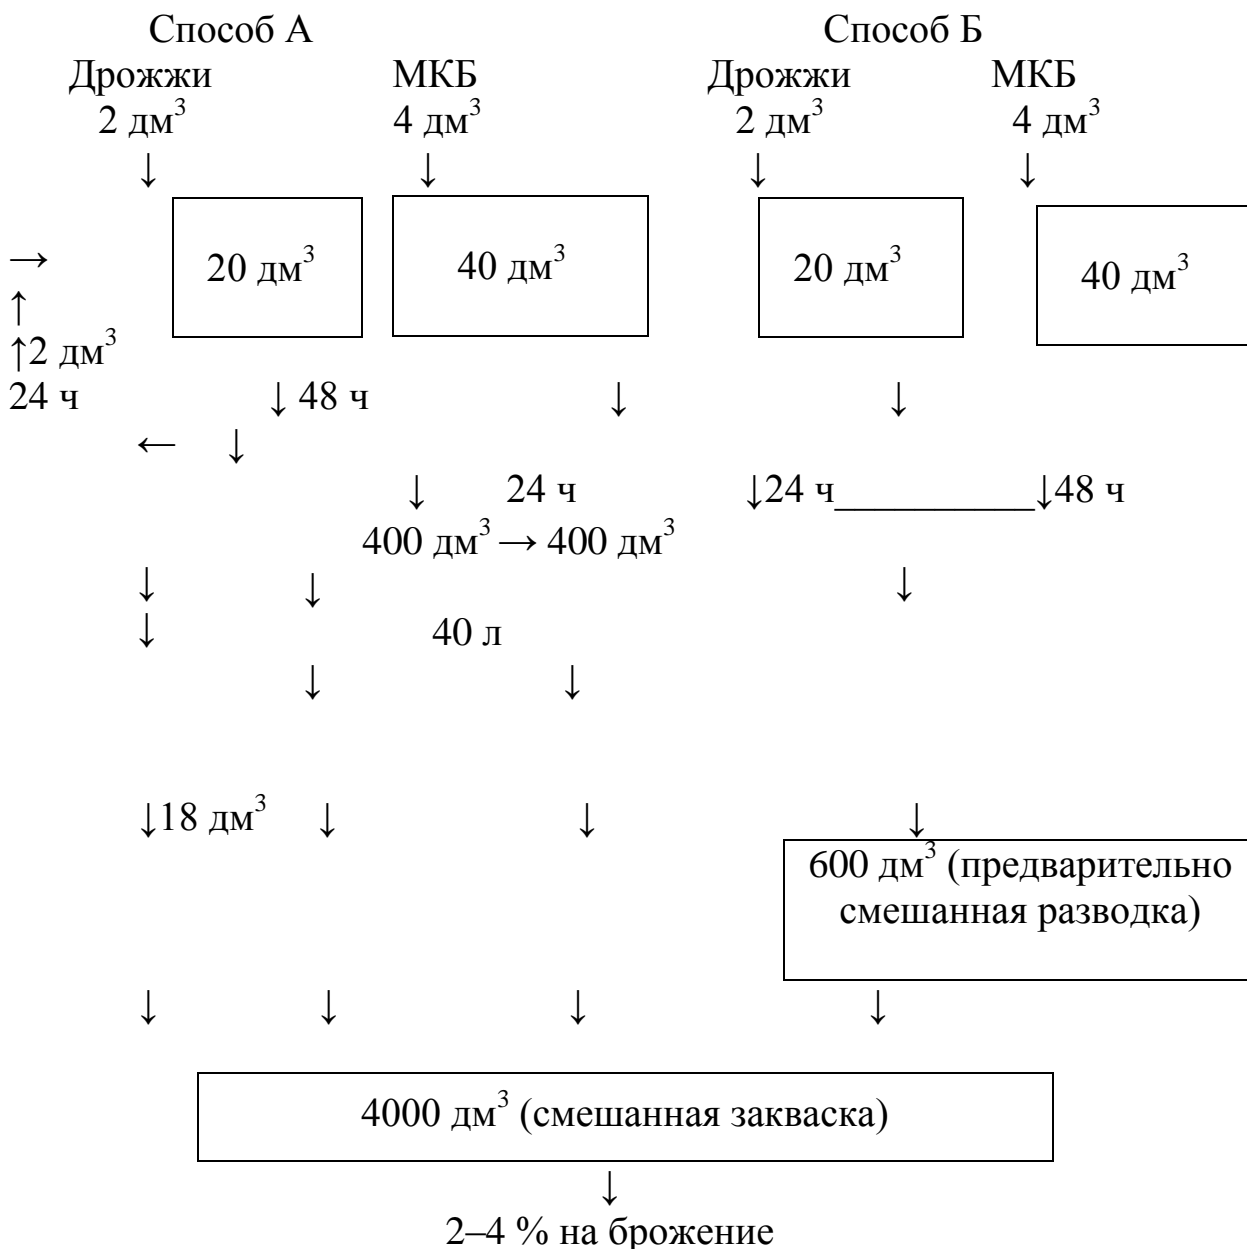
Способ А

Способ Б

Дрожжи
2 дм$^3$

МКБ
4 дм$^3$

Дрожжи
2 дм$^3$

МКБ
4 дм$^3$

→ 20 дм$^3$ 40 дм$^3$ 20 дм$^3$ 40 дм$^3$

↑
↑2 дм$^3$
24 ч ↓ 48 ч ↓ ↓

← ↓

↓ 24 ч ↓24 ч ↓48 ч

400 дм$^3$ → 400 дм$^3$

↓ ↓ ↓

↓ 40 л

↓ ↓

↓18 дм$^3$ ↓ ↓ ↓

600 дм$^3$ (предварительно смешанная разводка)

↓ ↓ ↓ ↓

4000 дм$^3$ (смешанная закваска)

↓
2–4 % на брожение